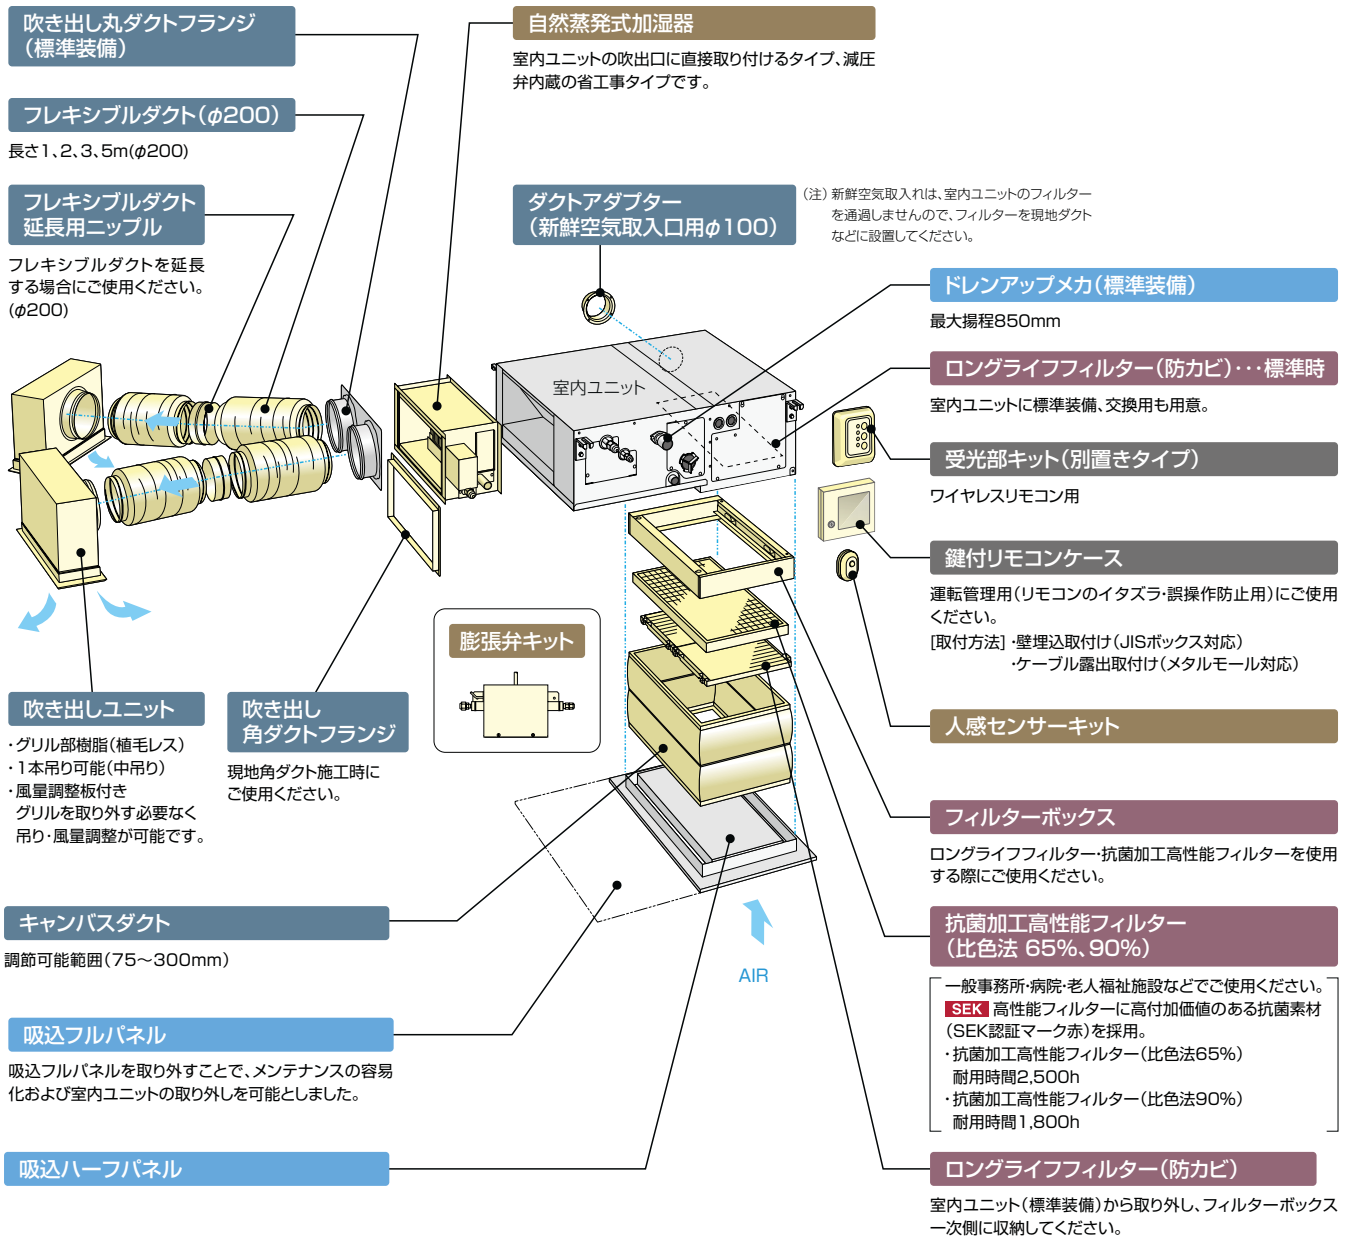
吹き出し丸ダクトフランジ
(標準装備)

フレキシブルダクト(φ200)

長さ1、2、3、5m(φ200)

フレキシブルダクト
延長用ニップル

フレキシブルダクトを延長する場合にご使用ください。(φ200)

自然蒸発式加湿器

室内ユニットの吹出口に直接取り付けるタイプ、減圧弁内蔵の省工事タイプです。

ダクトアダプター
(新鮮空気取入口用φ100)

(注)新鮮空気取入れは、室内ユニットのフィルターを通過しませんので、フィルターを現地ダクトなどに設置してください。

室内ユニット

ドレンアップメカ(標準装備)

最大揚程850mm

ロングライフフィルター(防カビ)・・・標準時

室内ユニットに標準装備、交換用も用意。

受光部キット(別置きタイプ)

ワイヤレスリモコン用

鍵付リモコンケース

運転管理用(リモコンのイタズラ・誤操作防止用)にご使用ください。
[取付方法]・壁埋込取付け(JISボックス対応)
・ケーブル露出取付け(メタルモール対応)

膨張弁キット

吹き出しユニット

・グリル部樹脂(植毛レス)
・1本吊り可能(中吊り)
・風量調整板付き
グリルを取り外す必要なく吊り・風量調整が可能です。

吹き出し
角ダクトフランジ

現地角ダクト施工時にご使用ください。

人感センサーキット

フィルターボックス

ロングライフフィルター・抗菌加工高性能フィルターを使用する際にご使用ください。

キャンバスダクト

調節可能範囲(75〜300mm)

抗菌加工高性能フィルター
(比色法 65%、90%)

一般事務所・病院・老人福祉施設などでご使用ください。
SEK 高性能フィルターに高付加価値のある抗菌素材(SEK認証マーク赤)を採用。
・抗菌加工高性能フィルター(比色法65%)
耐用時間2,500h
・抗菌加工高性能フィルター(比色法90%)
耐用時間1,800h

AIR

吸込フルパネル

吸込フルパネルを取り外すことで、メンテナンスの容易化および室内ユニットの取り外しを可能としました。

吸込ハーフパネル

ロングライフフィルター(防カビ)

室内ユニット(標準装備)から取り外し、フィルターボックス一次側に収納してください。